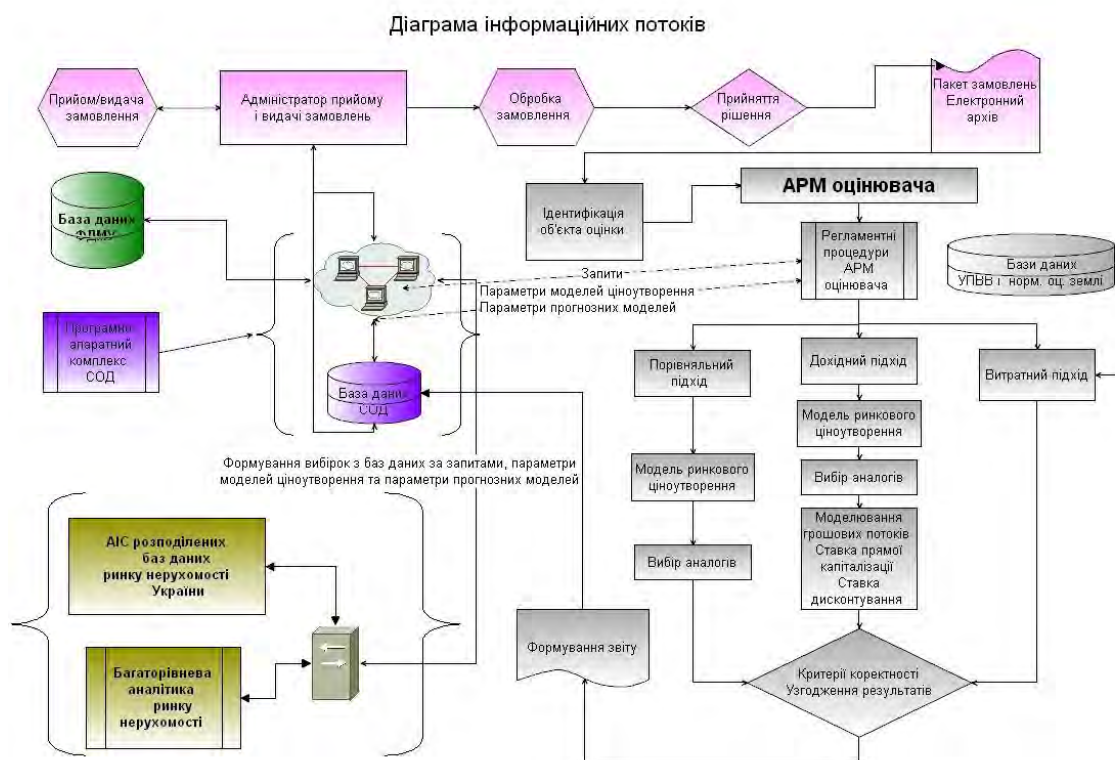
Діаграма інформаційних потоків

Прийом/видача замовлення

Адміністратор прийому і видачі замовлень

Обробка замовлення

Прийняття рішення

Пакет замовлень Електронний архів

База даних ФДМУ

Ідентифікація об'єкта оцінки

АРМ оцінювача

Регламентні процедури АРМ оцінювача

Бази даних УПВВ і норм. оц. землі

Запити

Параметри моделей ціноутворення

Параметри прогнозних моделей

Програмно апаратний комплекс СОД

База даних СОД

Порівняльний підхід

Дохідний підхід

Витратний підхід

Модель ринкового ціноутворення

Вибір аналогів

Формування вибірок з баз даних за запитами, параметри моделей ціноутворення та параметри прогнозних моделей

Модель ринкового ціноутворення

Моделювання грошових потоків Ставка прямої капіталізації Ставка дисконтування

АІС розподілених баз даних ринку нерухомості України

Вибір аналогів

Формування звіту

Багаторівнева аналітика ринку нерухомості

Критерії коректності Узгодження результатів